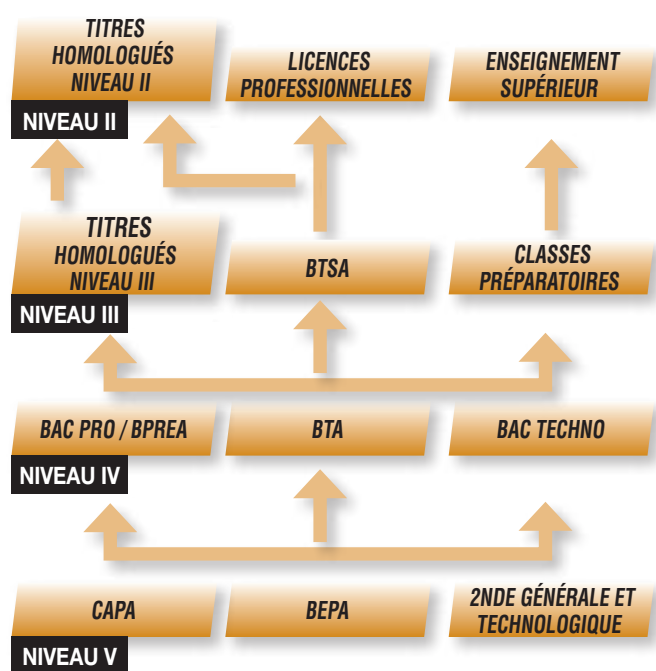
TITRES HOMOLOGUÉS NIVEAU II

NIVEAU II

LICENCES PROFESSIONNELLES

ENSEIGNEMENT SUPÉRIEUR

TITRES HOMOLOGUÉS NIVEAU III

NIVEAU III

BTSA

CLASSES PRÉPARATOIRES

BAC PRO / BPREA

NIVEAU IV

BTA

BAC TECHNO

CAPA

NIVEAU V

BEPA

2NDE GÉNÉRALE ET TECHNOLOGIQUE